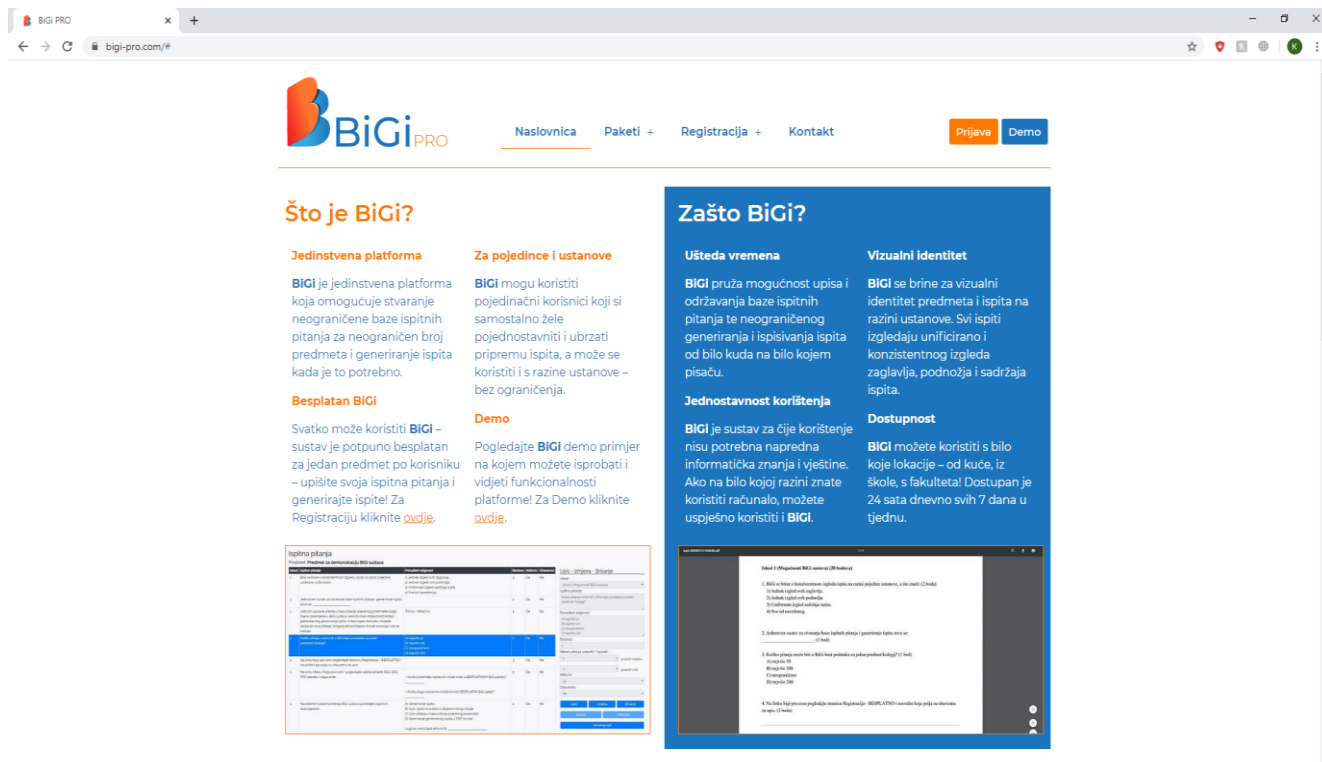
BiGi PRO
bigi-pro.com/#

BiGi PRO

Naslovnica Paketi + Registracija + Kontakt Prijava Demo

Što je BiGi?

Jedinstvena platforma

BiGi je jedinstvena platforma koja omogućuje stvaranje neograničene baze ispitnih pitanja za neograničen broj predmeta i generiranje ispita kada je to potrebno.

Besplatan BiGi

Svatko može koristiti BiGi – sustav je potpuno besplatan za jedan predmet po korisniku – upišite svoja ispitna pitanja i generirajte ispite! Za Registraciju kliknite ovdje.

Za pojedince i ustanove

BiGi mogu koristiti pojedinačni korisnici koji si samostalno žele pojednostavniti i ubrzati pripremu ispita, a može se koristiti i s razine ustanove – bez ograničenja.

Demo

Pogledajte BiGi demo primjer na kojem možete isprobati i vidjeti funkcionalnosti platforme! Za Demo kliknite ovdje.

Zašto BiGi?

Ušteda vremena

BiGi pruža mogućnost upisa i održavanja baze ispitnih pitanja te neograničenog generiranja i ispisivanja ispita od bilo kuda na bilo kojem pisaču.

Jednostavnost korištenja

BiGi je sustav za čije korištenje nisu potrebna napredna informatička znanja i vještine. Ako na bilo kojoj razini znate koristiti računalo, možete uspješno koristiti i BiGi.

Vizualni identitet

BiGi se brine za vizualni identitet predmeta i ispita na razini ustanove. Svi ispiti izgledaju unificirano i konzistentnog izgleda zaglavlja, podnožja i sadržaja ispita.

Dostupnost

BiGi možete koristiti s bilo koje lokacije – od kuće, iz škole, s fakulteta! Dostupan je 24 sata dnevno svih 7 dana u tjednu.

Ispitna pitanja
Predmet: Predmet za demonstraciju BiGi sustava

Upis - Izmjena - Brisanje

Zadatak 1 (Mogućnosti BiGi sustava) (20 bodova)

1. BiGi se brine o konzistentnom izgledu ispita na razini pojedine ustanove, a što znači: (2 boda)

2. Jedinstven sustav za stvaranje baze ispitnih pitanja i generiranje ispita zove se:

3. Koliko pitanja može biti u BiGi bazi podataka za jedan predmet kolegij? (1 bod)

4. Na linku http://pro.com pogledajte stranicu Registracija - BESPLATNO i navedite koja polja su obavezna za upis. (1 bod)